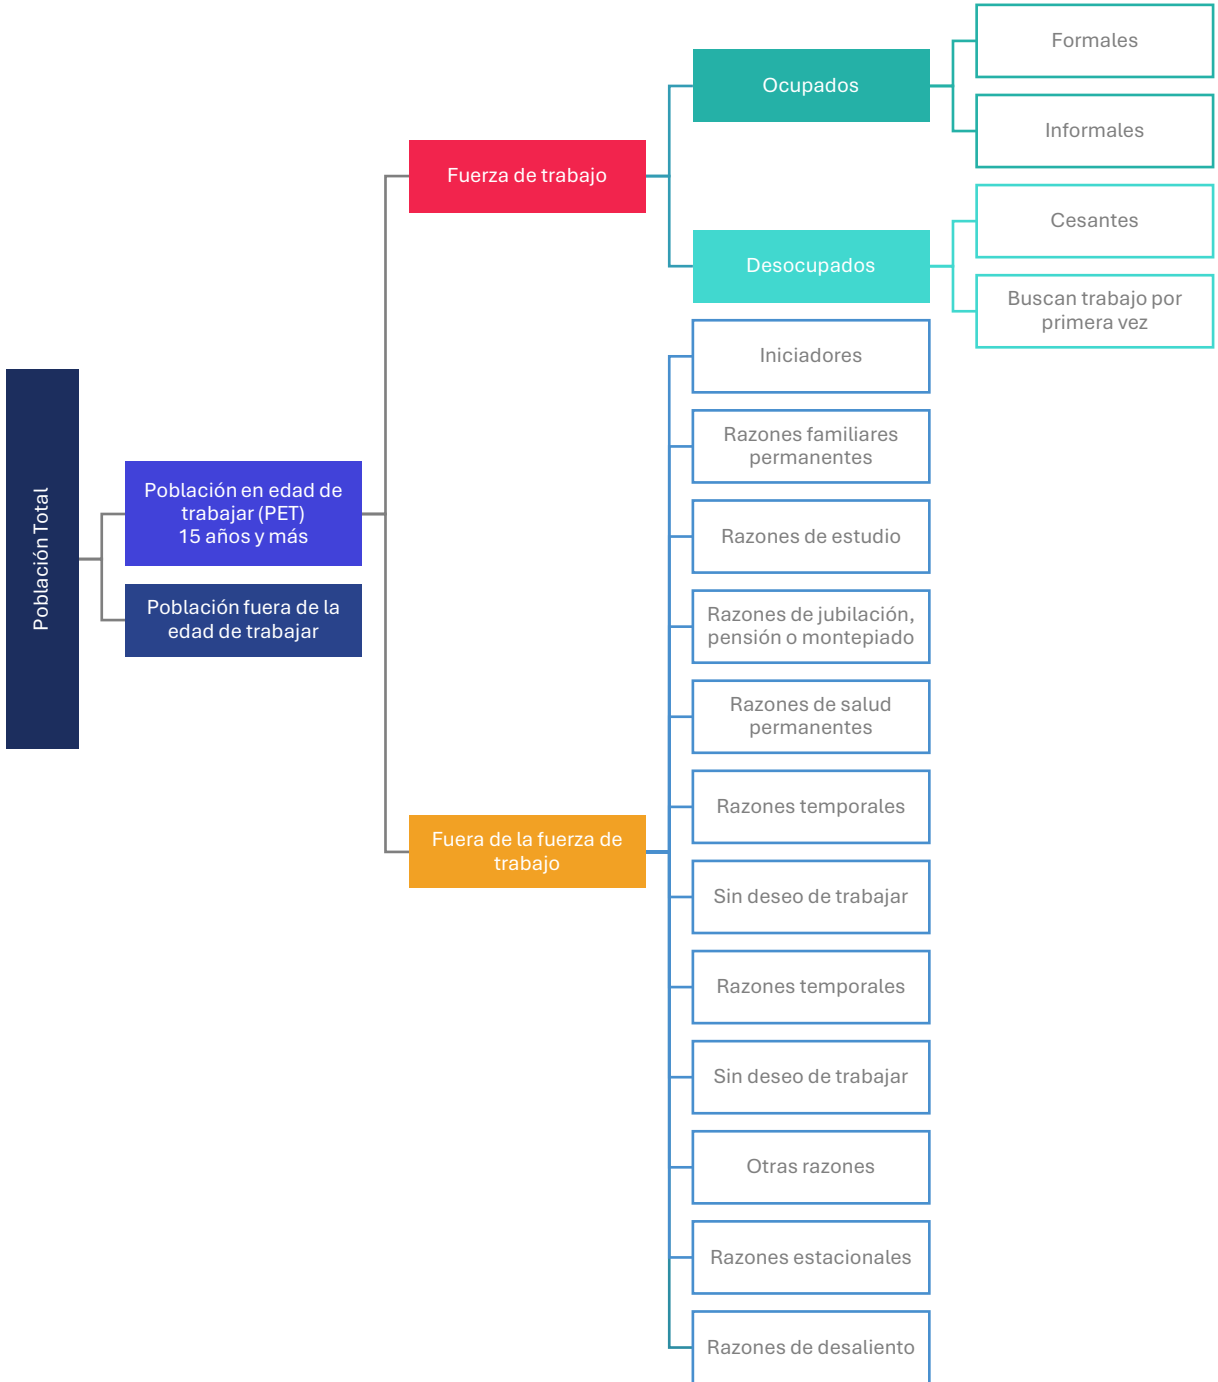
Población Total

Población en edad de trabajar (PET)
15 años y más

Población fuera de la edad de trabajar

Fuerza de trabajo

Ocupados

Formales

Informales

Desocupados

Cesantes

Buscan trabajo por primera vez

Fuera de la fuerza de trabajo

Iniciadores

Razones familiares permanentes

Razones de estudio

Razones de jubilación, pensión o montepiado

Razones de salud permanentes

Razones temporales

Sin deseo de trabajar

Razones temporales

Sin deseo de trabajar

Otras razones

Razones estacionales

Razones de desaliento